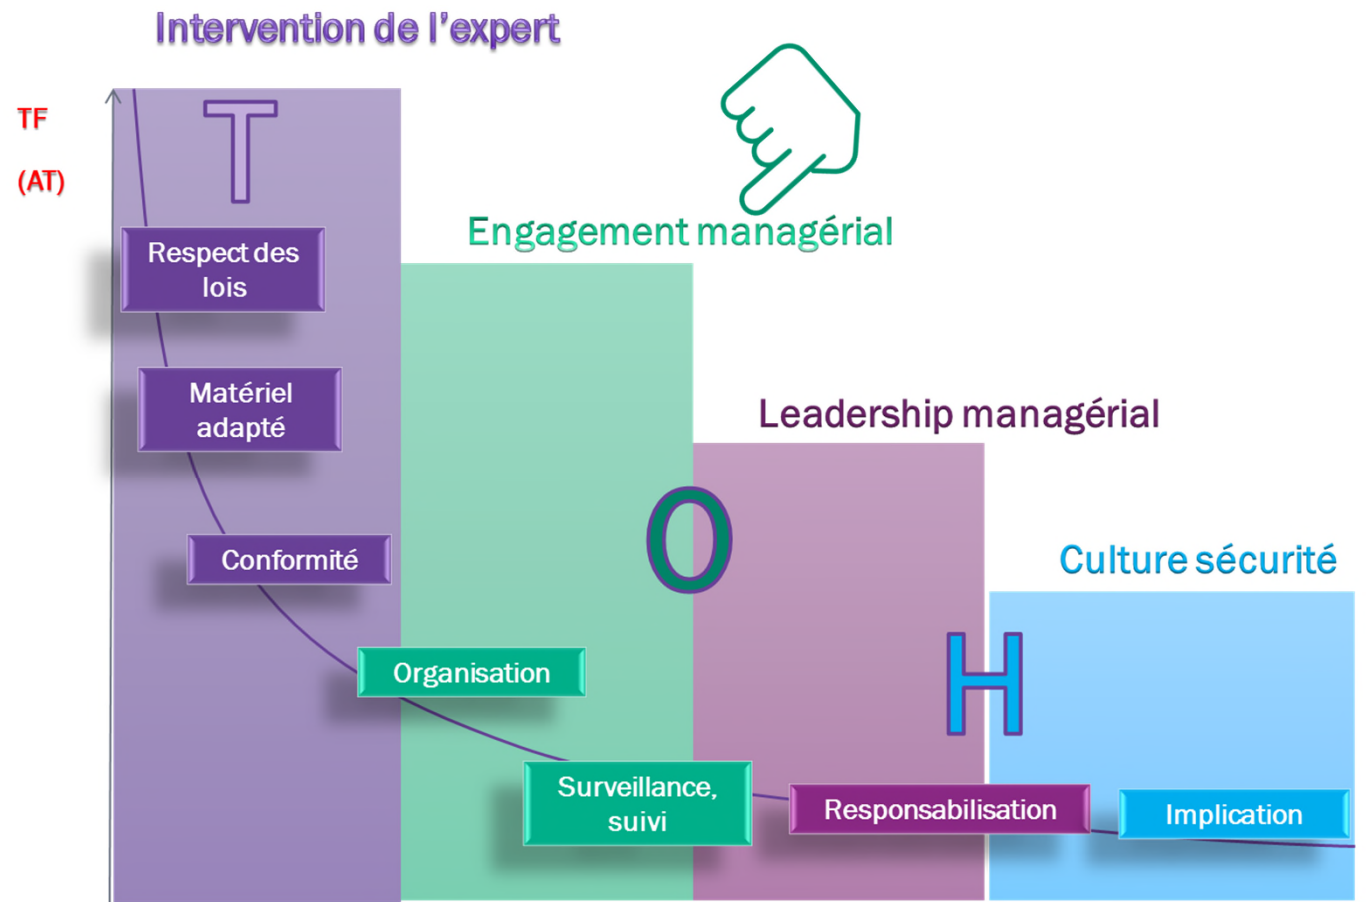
Intervention de l'expert

TF

(AT)

T

Respect des lois

Matériel adapté

Conformité

Engagement managérial

Organisation

Surveillance, suivi

O

Leadership managérial

Responsabilisation

H

Culture sécurité

Implication